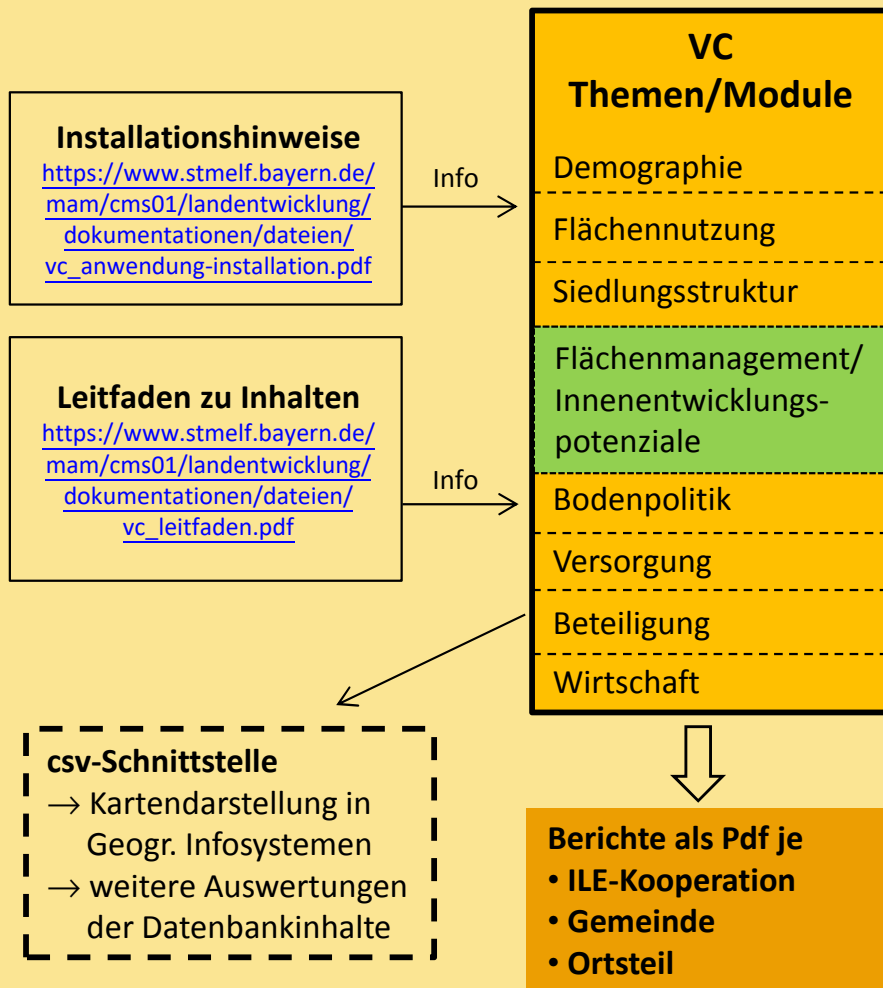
Installationshinweise
https://www.stmelf.bayern.de/mam/cms01/landentwicklung/dokumentationen/dateien/vc_anwendung-installation.pdf

Info

Leitfaden zu Inhalten
https://www.stmelf.bayern.de/mam/cms01/landentwicklung/dokumentationen/dateien/vc_leitfaden.pdf

Info

VC
Themen/Module

Demographie

Flächennutzung

Siedlungsstruktur

Flächenmanagement/ Innenentwicklungspotenziale

Bodenpolitik

Versorgung

Beteiligung

Wirtschaft

csv-Schnittstelle
→ Kartendarstellung in Geogr. Infosystemen
→ weitere Auswertungen der Datenbankinhalte

Berichte als Pdf je
• ILE-Kooperation
• Gemeinde
• Ortsteil